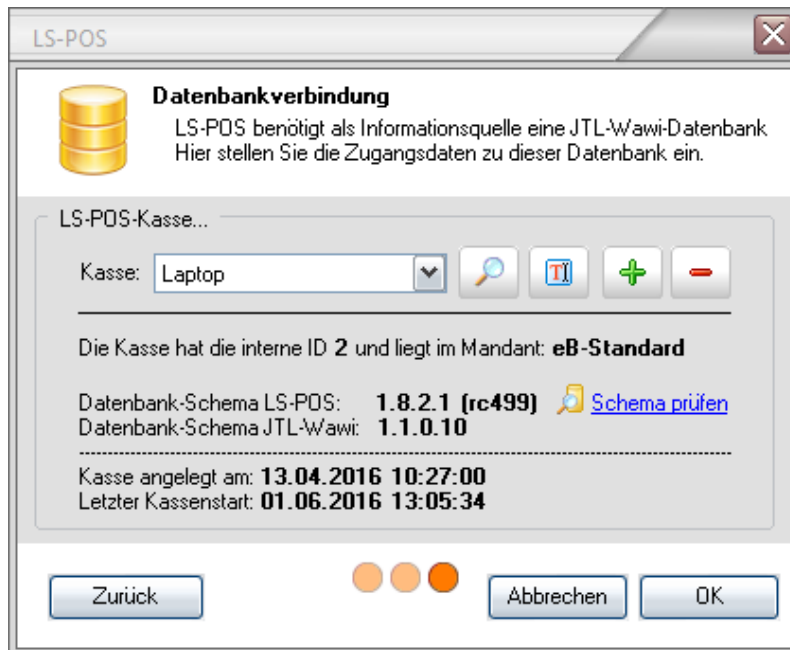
LS-POS

Datenbankverbindung
LS-POS benötigt als Informationsquelle eine JTL-Wawi-Datenbank
Hier stellen Sie die Zugangsdaten zu dieser Datenbank ein.

LS-POS-Kasse...

Kasse: Laptop

Die Kasse hat die interne ID 2 und liegt im Mandant: eB-Standard

Datenbank-Schema LS-POS: 1.8.2.1 (rc499) Schema prüfen
Datenbank-Schema JTL-Wawi: 1.1.0.10

Kasse angelegt am: 13.04.2016 10:27:00
Letzter Kassenstart: 01.06.2016 13:05:34

Zurück

Abbrechen

OK